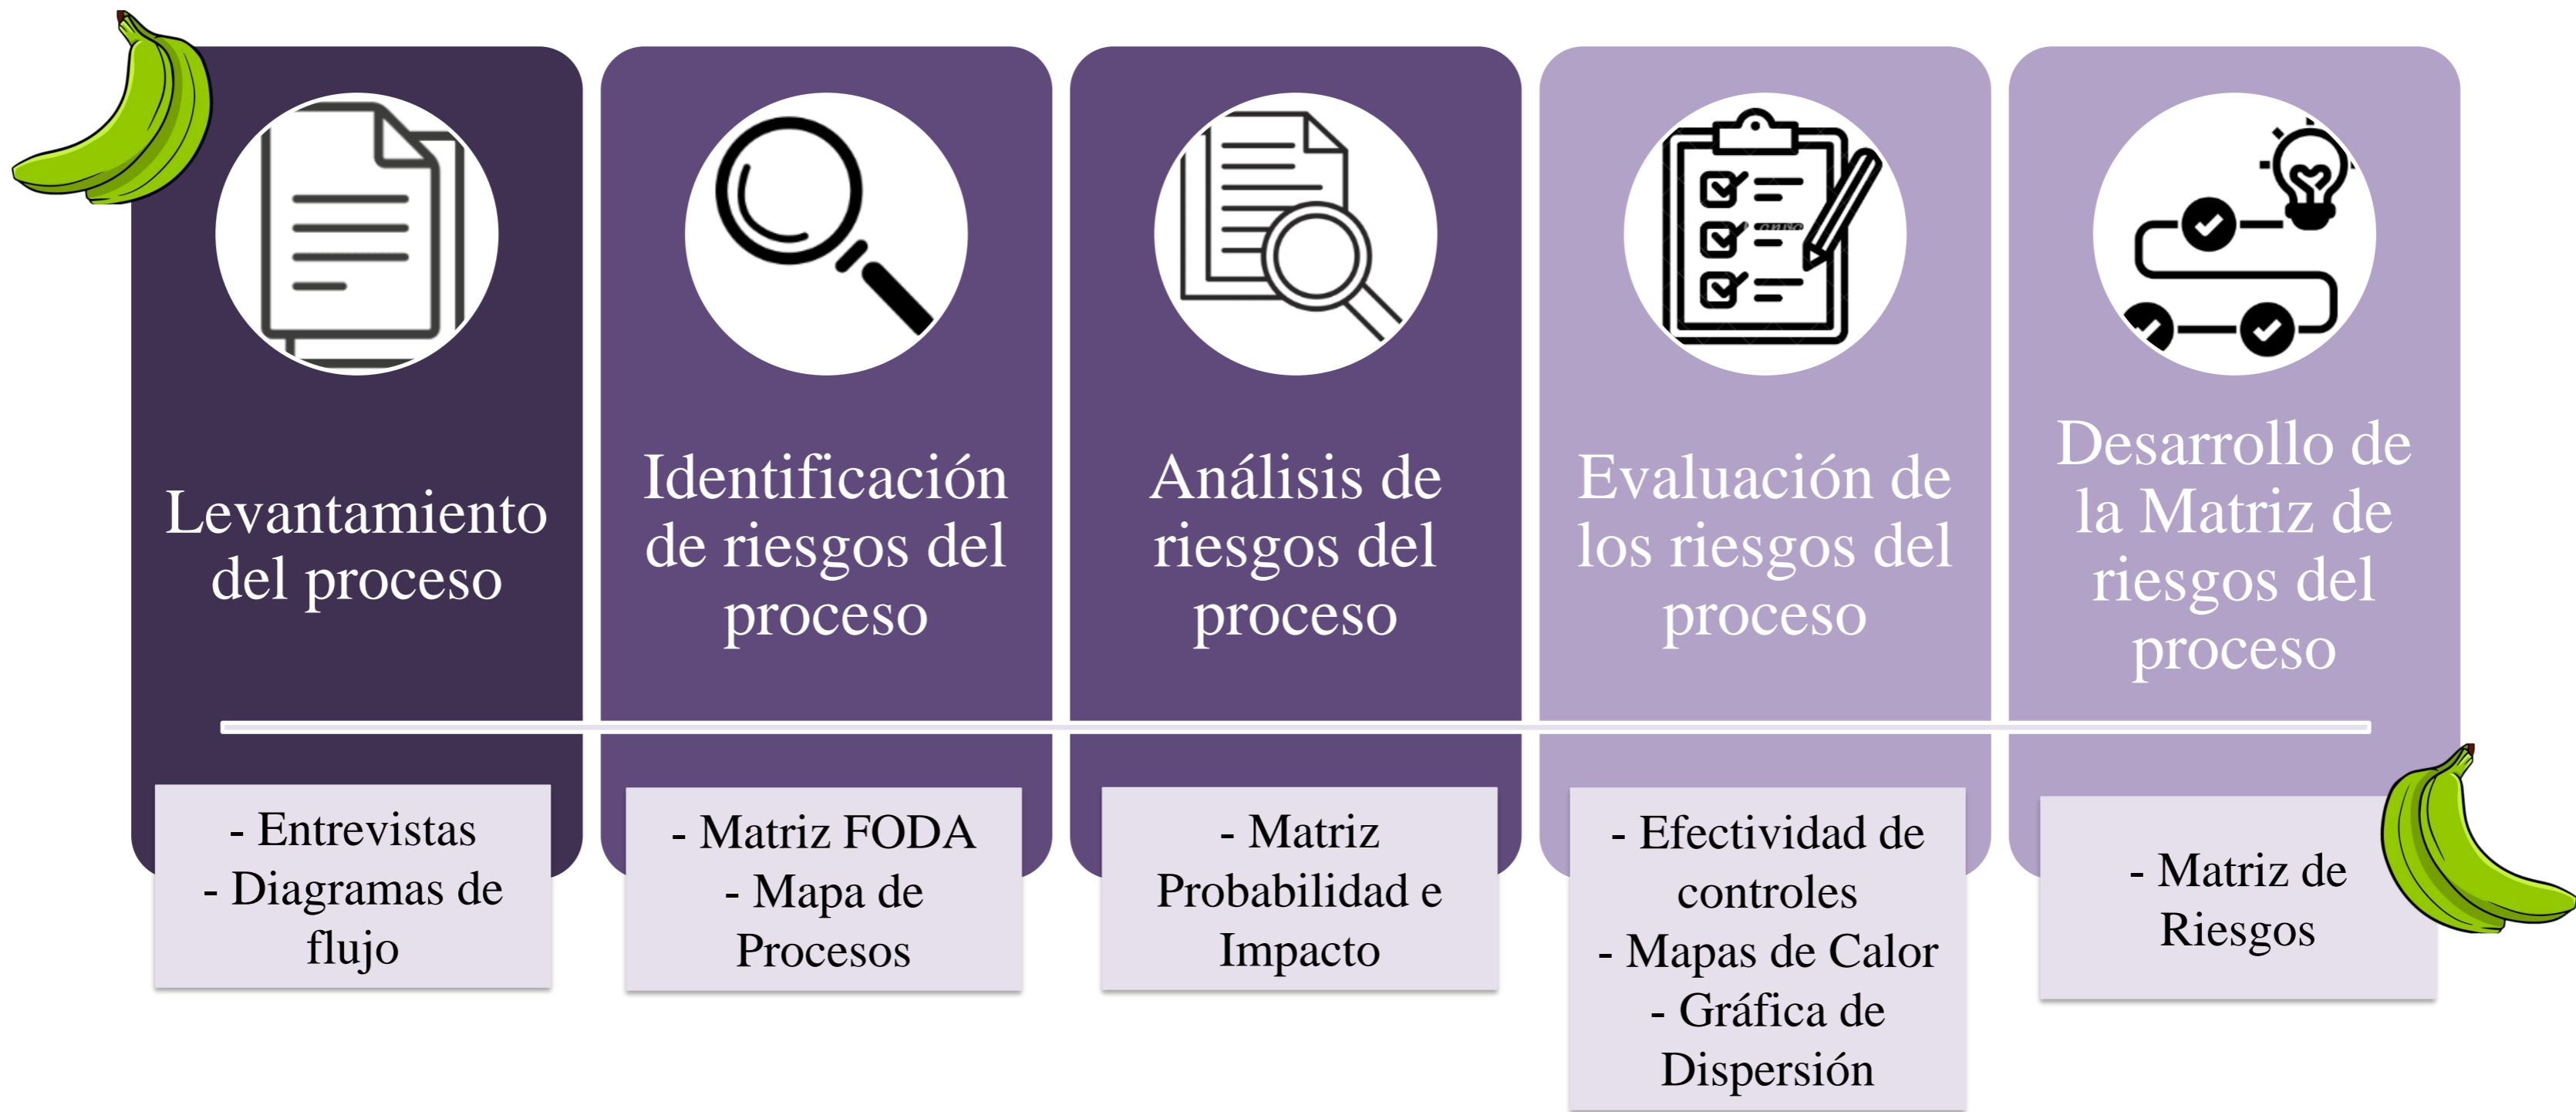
Levantamiento del proceso

- Entrevistas
- Diagramas de flujo

Identificación de riesgos del proceso

- Matriz FODA
- Mapa de Procesos

Análisis de riesgos del proceso

- Matriz Probabilidad e Impacto

Evaluación de los riesgos del proceso

- Efectividad de controles
- Mapas de Calor
- Gráfica de Dispersión

Desarrollo de la Matriz de riesgos del proceso

- Matriz de Riesgos